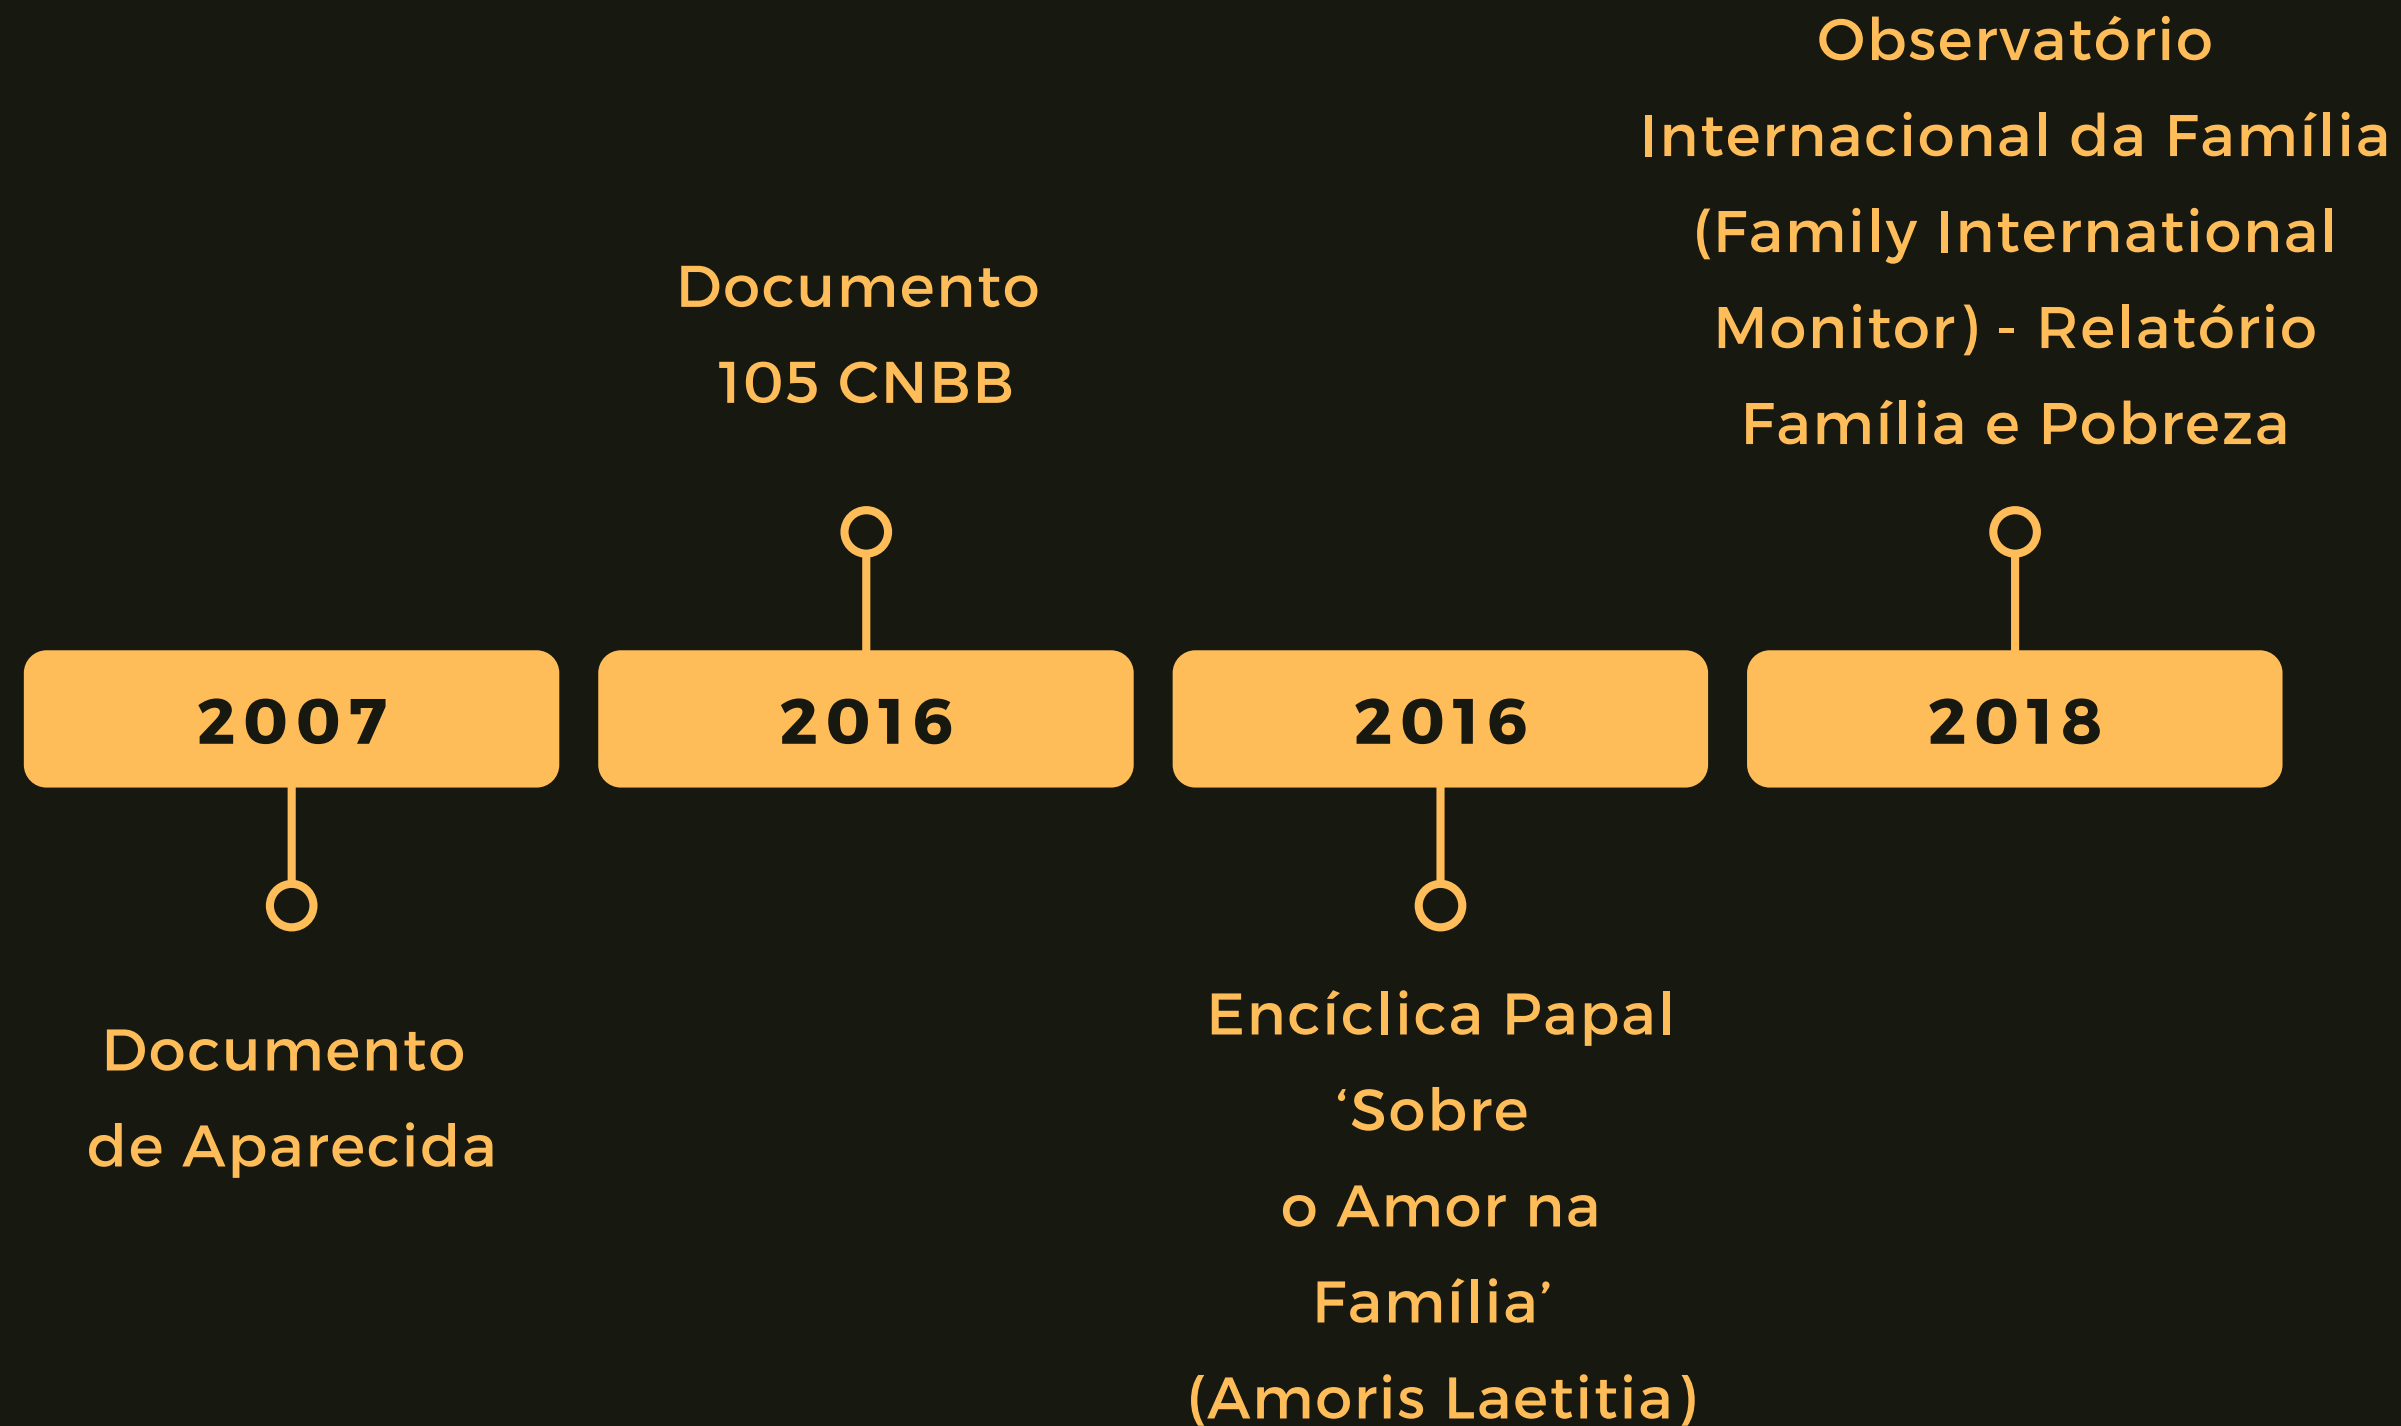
Observatório Internacional da Família (Family International Monitor) - Relatório Família e Pobreza

Documento 105 CNBB

2007

2016

2016

2018

Documento de Aparecida

Encíclica Papal ‘Sobre o Amor na Família’ (Amoris Laetitia)